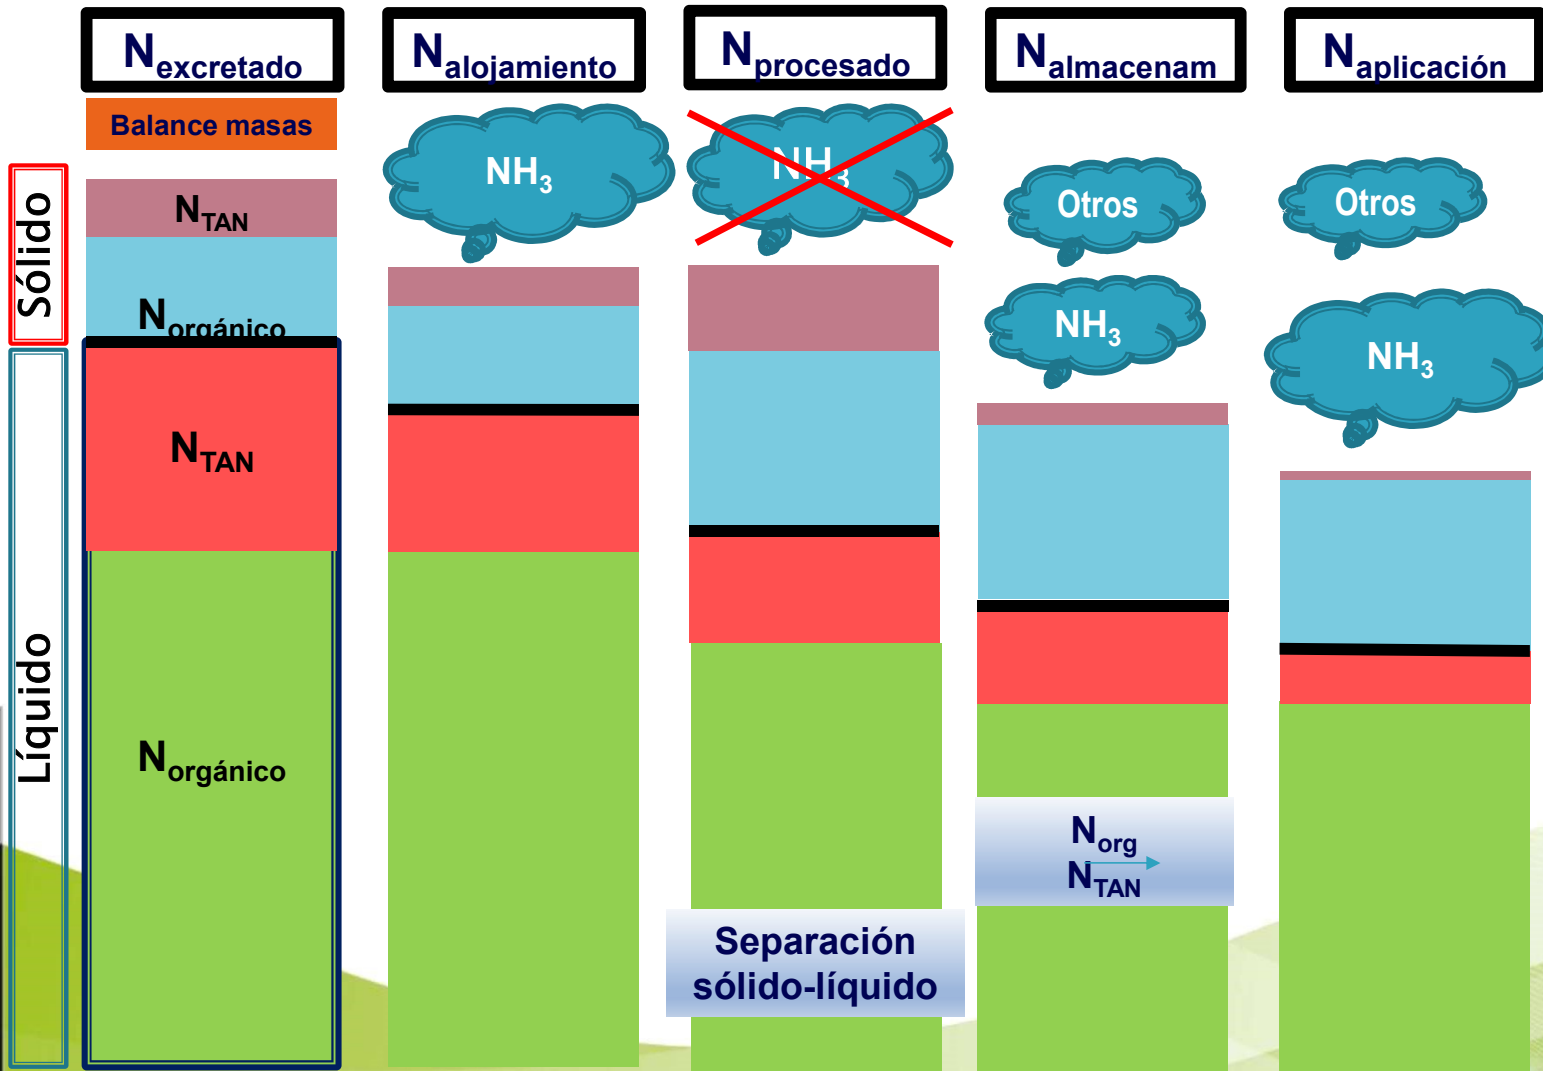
$N_{excretado}$

$N_{alojamiento}$

$N_{procesado}$

$N_{almacenam}$

$N_{aplicación}$

Balance masas

Sólido

$N_{TAN}$

$N_{orgánico}$

Líquido

$N_{TAN}$

$N_{orgánico}$

$NH_3$

$NH_3$

Otros

$NH_3$

Otros

$NH_3$

Separación sólido-líquido

$N_{org}$
$N_{TAN}$